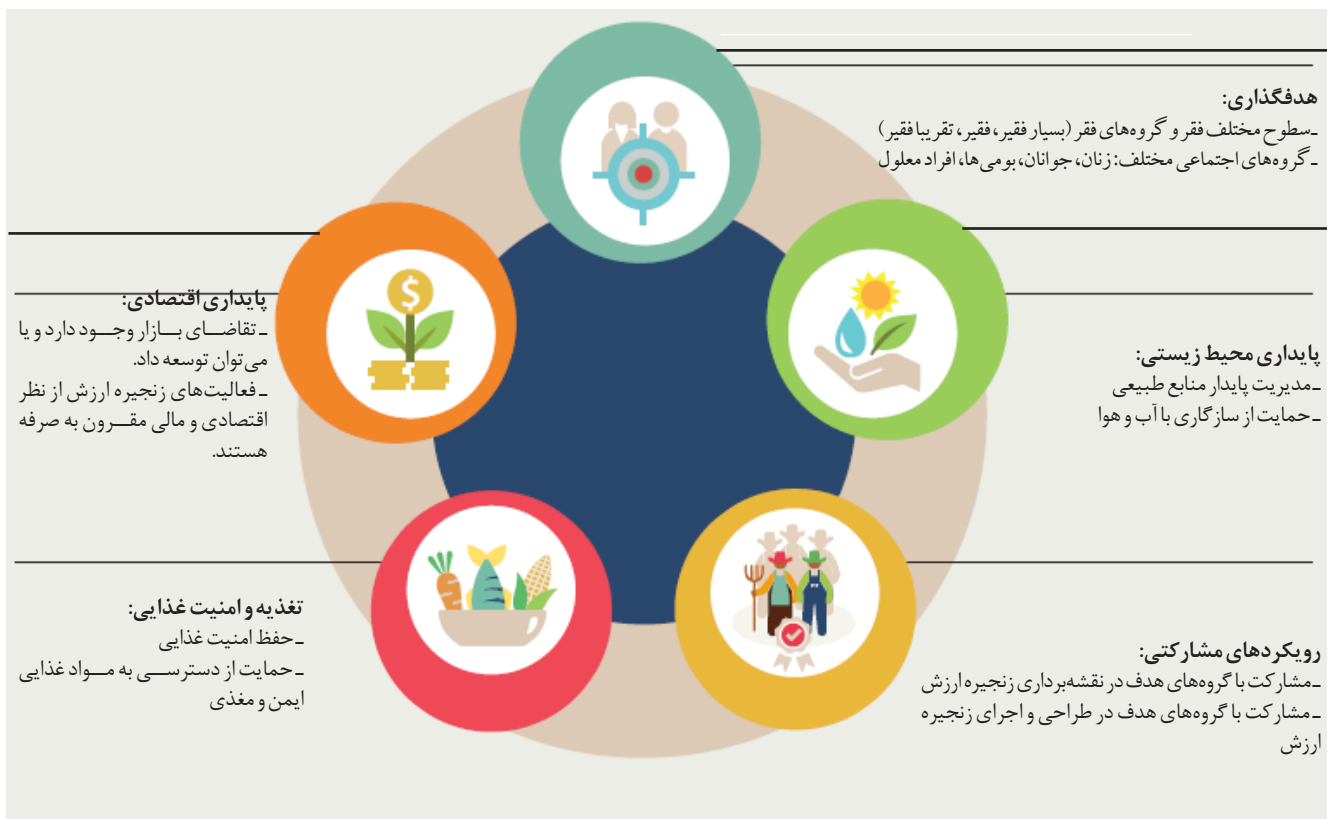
هدفگذاری:
ـ سطوح مختلف فقر و گروه‌های فقر (بسیار فقیر، فقیر، تقریبا فقیر)
ـ گروه‌های اجتماعی مختلف: زنان، جوانان، بومی‌ها، افراد معلول

پایداری اقتصادی:
ـ تقاضای بازار وجود دارد و یا می‌توان توسعه داد.
ـ فعالیت‌های زنجیره ارزش از نظر اقتصادی و مالی مقرون به صرفه هستند.

پایداری محیط زیستی:
ـ مدیریت پایدار منابع طبیعی
ـ حمایت از سازگاری با آب و هوا

تغذیه و امنیت غذایی:
ـ حفظ امنیت غذایی
ـ حمایت از دسترسی به مواد غذایی ایمن و مغذی

رویکردهای مشارکتی:
ـ مشارکت با گروه‌های هدف در نقشه‌برداری زنجیره ارزش
ـ مشارکت با گروه‌های هدف در طراحی و اجرای زنجیره ارزش